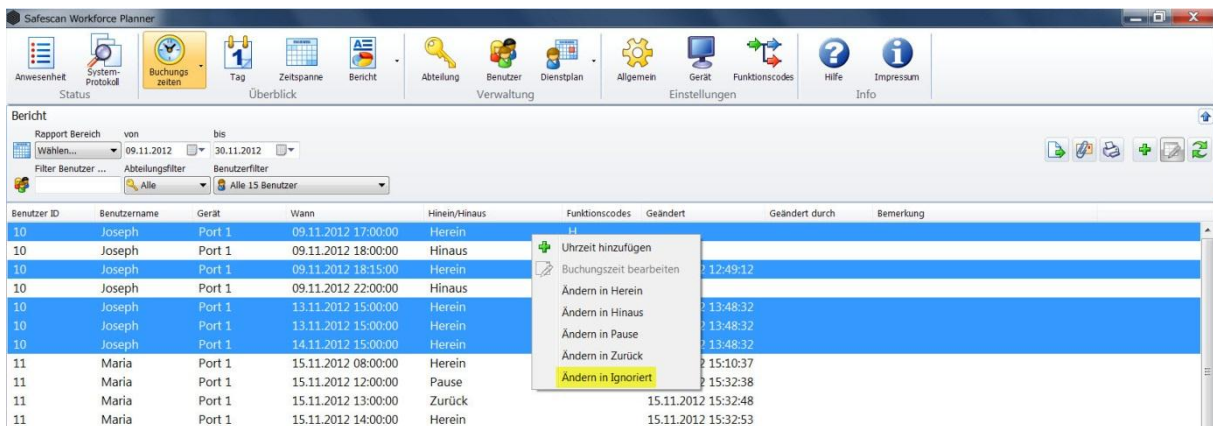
Safescan Workforce Planner

Anwesenheit | System-Protokoll | Buchungszeiten | Tag | Zeitspanne | Bericht | Abteilung | Benutzer | Dienstplan | Allgemein | Gerät | Funktionscodes | Hilfe | Impressum

Status | Überblick | Verwaltung | Einstellungen | Info

Bericht

Rapport Bereich: Wählen... von: 09.11.2012 bis: 30.11.2012

Filter Benutzer ... Abteilungsfilter: Alle Benutzerfilter: Alle 15 Benutzer

| Benutzer ID | Benutzername | Gerät | Wann | Hinein/Hinaus | Funktionscodes | Geändert | Geändert durch | Bemerkung |
|---|---|---|---|---|---|---|---|---|
| 10 | Joseph | Port 1 | 09.11.2012 17:00:00 | Herein | H | | | |
| 10 | Joseph | Port 1 | 09.11.2012 18:00:00 | Hinaus | | | | |
| 10 | Joseph | Port 1 | 09.11.2012 18:15:00 | Herein | | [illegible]2 12:49:12 | | |
| 10 | Joseph | Port 1 | 09.11.2012 22:00:00 | Hinaus | | | | |
| 10 | Joseph | Port 1 | 13.11.2012 15:00:00 | Herein | | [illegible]2 13:48:32 | | |
| 10 | Joseph | Port 1 | 13.11.2012 15:00:00 | Herein | | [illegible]2 13:48:32 | | |
| 10 | Joseph | Port 1 | 14.11.2012 15:00:00 | Herein | | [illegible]2 13:48:32 | | |
| 11 | Maria | Port 1 | 15.11.2012 08:00:00 | Herein | | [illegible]2 15:10:37 | | |
| 11 | Maria | Port 1 | 15.11.2012 12:00:00 | Pause | | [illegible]2 15:32:38 | | |
| 11 | Maria | Port 1 | 15.11.2012 13:00:00 | Zurück | | 15.11.2012 15:32:48 | | |
| 11 | Maria | Port 1 | 15.11.2012 14:00:00 | Herein | | 15.11.2012 15:32:53 | | |

Uhrzeit hinzufügen
Buchungszeit bearbeiten
Ändern in Herein
Ändern in Hinaus
Ändern in Pause
Ändern in Zurück
Ändern in Ignoriert